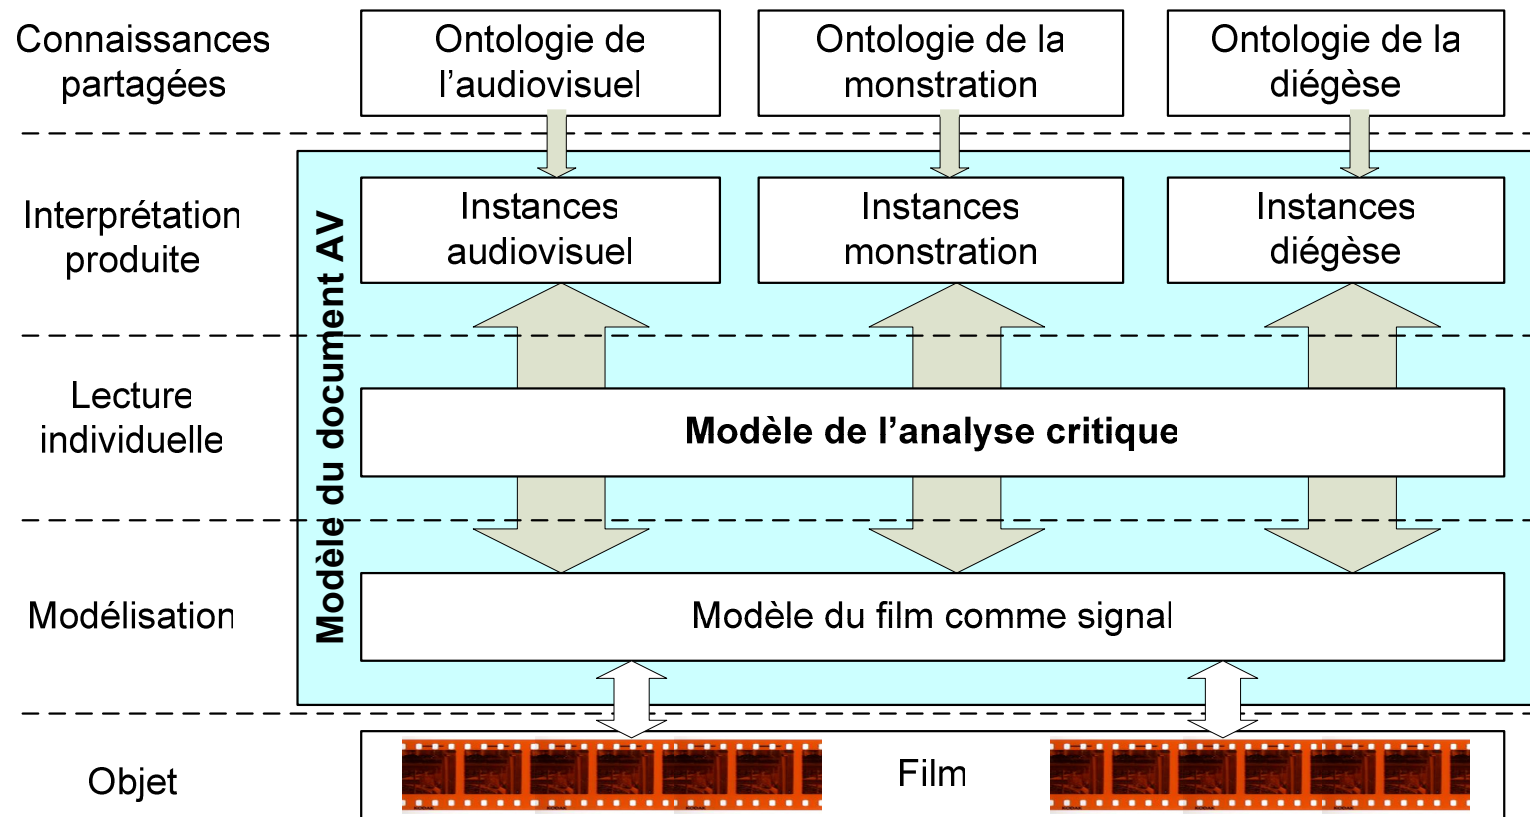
Connaissances partagées

Ontologie de l'audiovisuel

Ontologie de la monstration

Ontologie de la diégèse

Interprétation produite

Modèle du document AV

Instances audiovisuel

Instances monstration

Instances diégèse

Lecture individuelle

Modèle de l'analyse critique

Modélisation

Modèle du film comme signal

Objet

Film